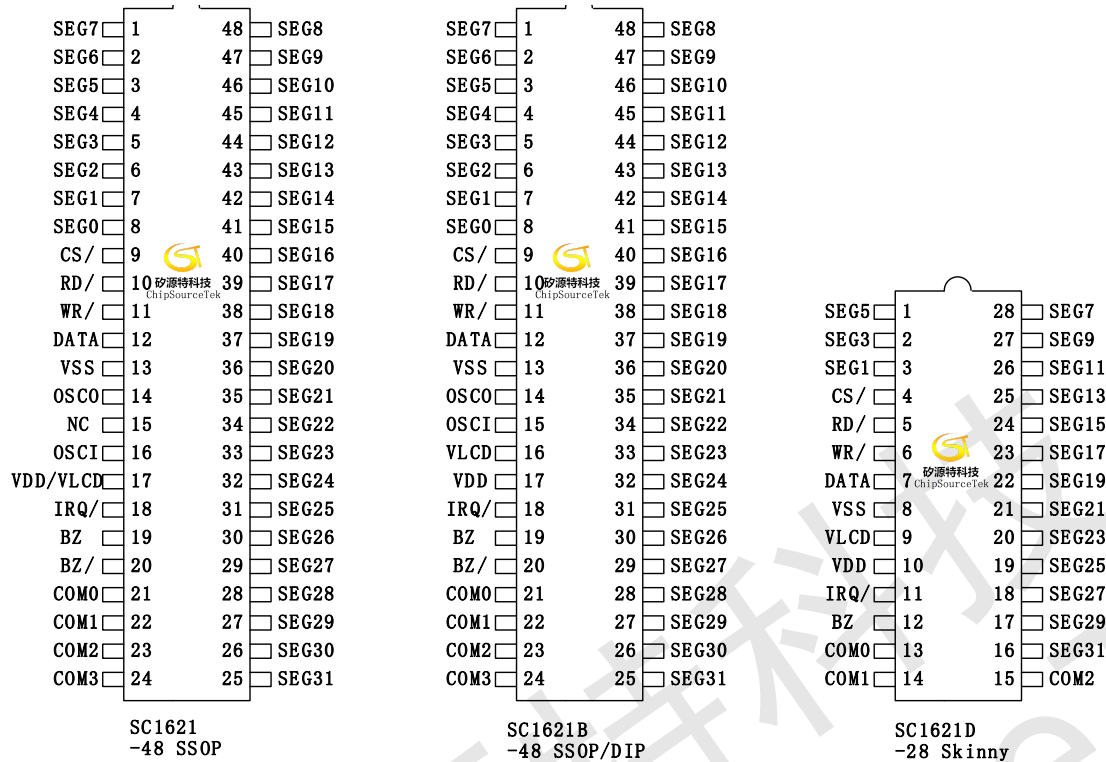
SEG7 1 48 SEG8
SEG6 2 47 SEG9
SEG5 3 46 SEG10
SEG4 4 45 SEG11
SEG3 5 44 SEG12
SEG2 6 43 SEG13
SEG1 7 42 SEG14
SEG0 8 41 SEG15
CS/ 9 40 SEG16
RD/ 10 39 SEG17
WR/ 11 38 SEG18
DATA 12 37 SEG19
VSS 13 36 SEG20
OSCO 14 35 SEG21
NC 15 34 SEG22
OSCI 16 33 SEG23
VDD/VLCD 17 32 SEG24
IRQ/ 18 31 SEG25
BZ 19 30 SEG26
BZ/ 20 29 SEG27
COM0 21 28 SEG28
COM1 22 27 SEG29
COM2 23 26 SEG30
COM3 24 25 SEG31

矽源特科技 ChipSourceTek

SC1621
-48 SSOP

SEG7 1 48 SEG8
SEG6 2 47 SEG9
SEG5 3 46 SEG10
SEG4 4 45 SEG11
SEG3 5 44 SEG12
SEG2 6 43 SEG13
SEG1 7 42 SEG14
SEG0 8 41 SEG15
CS/ 9 40 SEG16
RD/ 10 39 SEG17
WR/ 11 38 SEG18
DATA 12 37 SEG19
VSS 13 36 SEG20
OSCO 14 35 SEG21
OSCI 15 34 SEG22
VLCD 16 33 SEG23
VDD 17 32 SEG24
IRQ/ 18 31 SEG25
BZ 19 30 SEG26
BZ/ 20 29 SEG27
COM0 21 28 SEG28
COM1 22 27 SEG29
COM2 23 26 SEG30
COM3 24 25 SEG31

矽源特科技 ChipSourceTek

SC1621B
-48 SSOP/DIP

SEG5 1 28 SEG7
SEG3 2 27 SEG9
SEG1 3 26 SEG11
CS/ 4 25 SEG13
RD/ 5 24 SEG15
WR/ 6 23 SEG17
DATA 7 22 SEG19
VSS 8 21 SEG21
VLCD 9 20 SEG23
VDD 10 19 SEG25
IRQ/ 11 18 SEG27
BZ 12 17 SEG29
COM0 13 16 SEG31
COM1 14 15 COM2

矽源特科技 ChipSourceTek

SC1621D
-28 Skinny